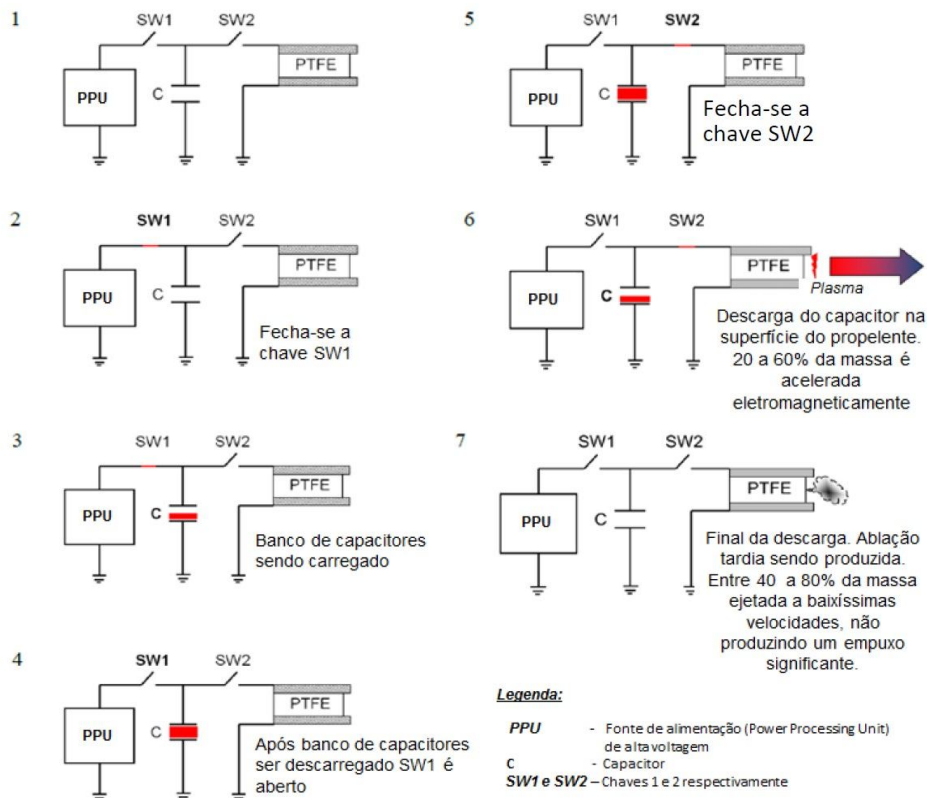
1

SW1 SW2

PPU

C

PTFE

2

SW1 SW2

PPU

C

PTFE

Fecha-se a chave SW1

3

SW1 SW2

PPU

C

PTFE

Banco de capacitores sendo carregado

4

SW1 SW2

PPU

C

PTFE

Após banco de capacitores ser descarregado SW1 é aberto

5

SW1 SW2

PPU

C

PTFE

Fecha-se a chave SW2

6

SW1 SW2

PPU

C

PTFE

Plasma

Descarga do capacitor na superfície do propelente. 20 a 60% da massa é acelerada eletromagneticamente

7

SW1 SW2

PPU

C

PTFE

Final da descarga. Ablação tardia sendo produzida. Entre 40 a 80% da massa ejetada a baixíssimas velocidades, não produzindo um empuxo significante.

Legenda:

PPU - Fonte de alimentação (Power Processing Unit) de alta voltagem

C - Capacitor

SW1 e SW2 – Chaves 1 e 2 respectivamente